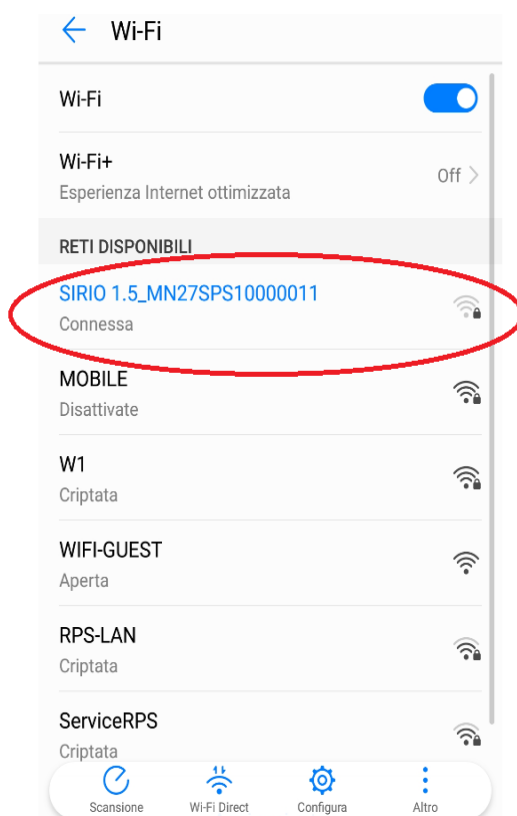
Wi-Fi

Wi-Fi

Wi-Fi+
Esperienza Internet ottimizzata
Off

RETI DISPONIBILI

SIRIO 1.5_MN27SPS10000011
Connessa

MOBILE
Disattivate

W1
Criptata

WIFI-GUEST
Aperta

RPS-LAN
Criptata

ServiceRPS
Criptata

Scansione
Wi-Fi Direct
Configura
Altro